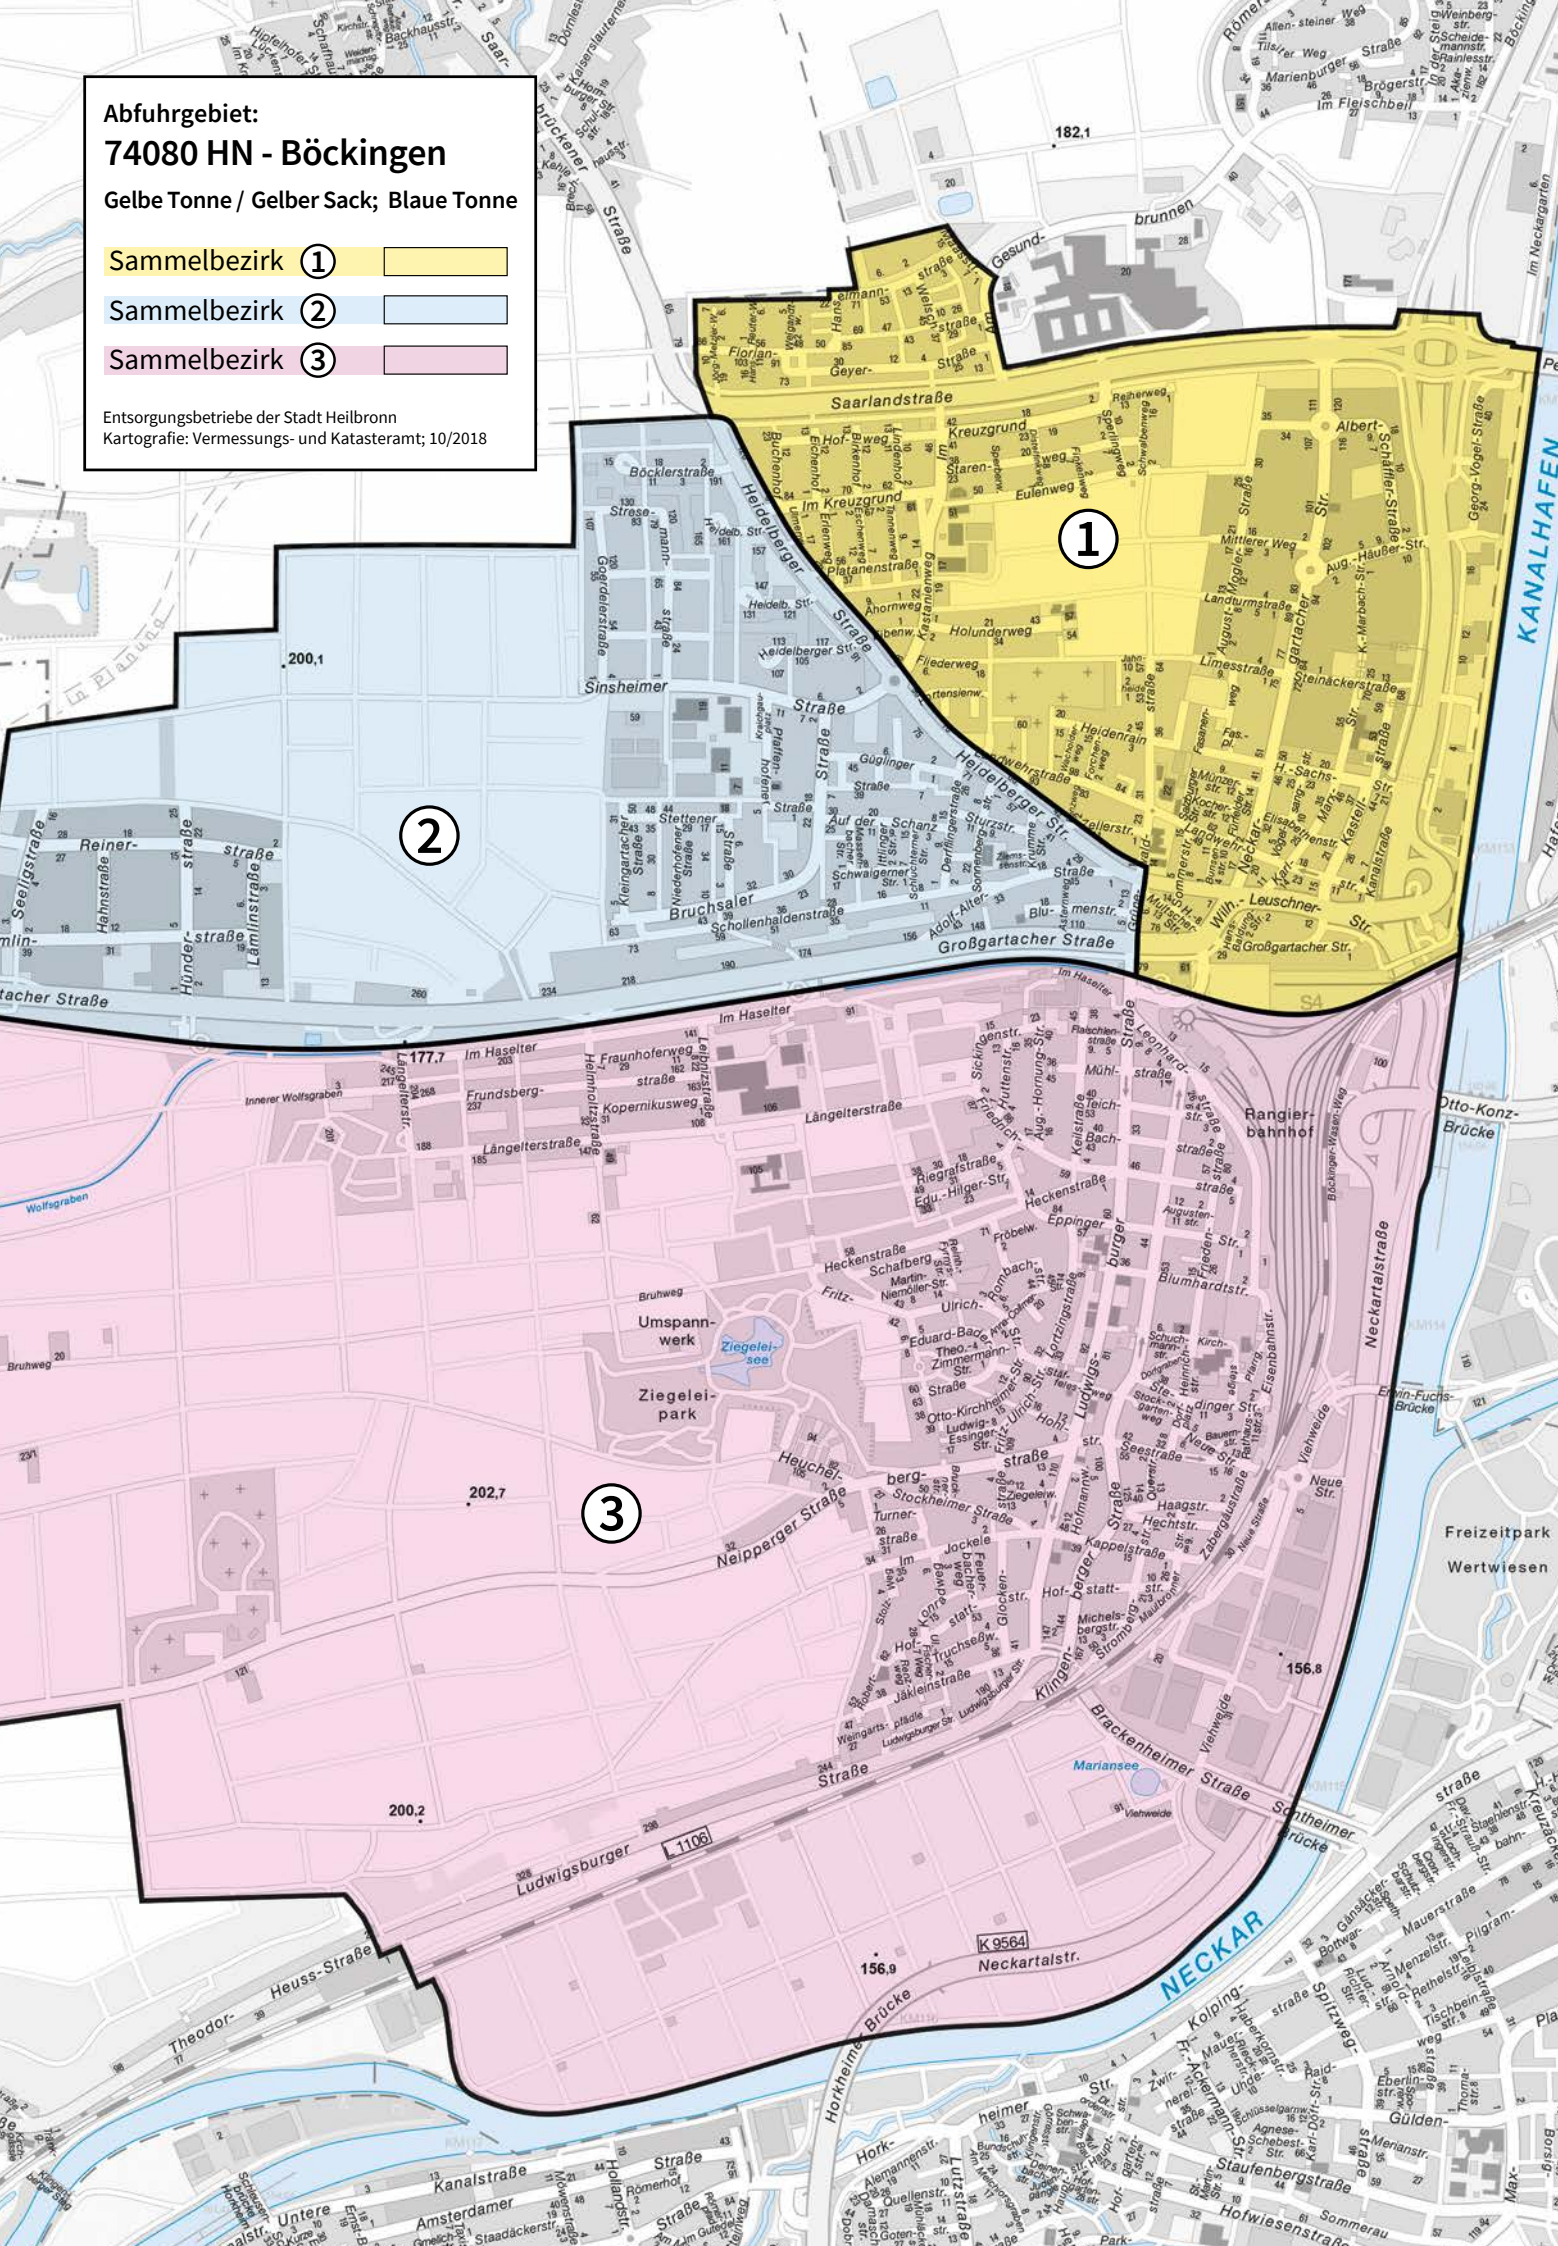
Abfuhrgebiet:
74080 HN - Böckingen
Gelbe Tonne / Gelber Sack; Blaue Tonne

Sammelbezirk ①
Sammelbezirk ②
Sammelbezirk ③

Entsorgungsbetriebe der Stadt Heilbronn
Kartografie: Vermessungs- und Katasteramt; 10/2018

①
②
③

Saarlandstraße
Kreuzgrund
Eulenweg
Im Kreuzgrund
Platanenstraße
Ahornweg
Holunderweg
Fliederweg
Heidenrain
Limesstraße
Landsturmstraße
Mittlerer Weg
Albert-Schäffler-Straße
Georg-Vogel-Straße
Steinackerstraße
Kanalstraße
Wilh.-Leuschner-Str.
Großgartacher Str.
Großgartacher Straße
KANALHAFEN
Böcklerstraße
Heidelberger Straße
Heidelberger Str.
Sinsheimer Straße
Stettener Straße
Bruchsaler Straße
Schollenhaldenstraße
Reiner-straße
Seeligstraße
Hahnstraße
Lämlinstraße
Goerdelerstraße
Gesundbrunnen
Im Haselter
Fraunhoferweg
Frundsberg-straße
Kopernikusweg
Längelterstraße
Längelterstr.
Helmholtzstraße
Leibnizstraße
Innerer Wolfsgraben
Wolfsgraben
Bruhweg
Umspann-werk
Ziegelei-see
Ziegelei-park
Heckenstraße
Eppinger Straße
Riegrafstraße
Edu.-Hilger-Str.
Schafberg
Ulrich-Straße
Eduard-Bader-Str.
Theo-Zimmermann-Str.
Otto-Kirchheimer-Str.
Ludwigsburger Straße
Ludwigs-burger Str.
Blumhardtstr.
Seestraße
Haagstr.
Hechtstr.
Kappelstraße
Zabergäustraße
Eisenbahnstr.
Rangier-bahnhof
Otto-Konz-Brücke
Erwin-Fuchs-Brücke
Neckartalstraße
Neckartalstr.
Heuchel-berg-straße
Stockheimer Straße
Neippergerstraße
Jäkleinstraße
Klingenberger Str.
Brackenheimer Straße
Mariansee
Viehweide
Sontheimer Brücke
Freizeitpark Wertwiesen
NECKAR
Horkheimer Brücke
Theodor-Heuss-Straße
L 1106
K 9564
200,1
177,7
202,7
200,2
156,9
156,8
182,1
Kanalstraße
Amsterdamer Straße
Hollandstr.
Römerhof
Staufenbergstraße
Hofwiesenstraße
Spitzweg
Kolping-straße
Mauerstraße
Pilgram-
Gülden-
Lutzstraße
Alemannenstr.
Quellenstr.
Untere
Staadäckerstr.
Sommerau
Im Neckargarten
Im Fleischbeil
Marienburger Straße
Tilsiter Weg
Allensteiner Weg
Saarbrückener Straße
Dörnleswegstr.
Kaiserslauterner